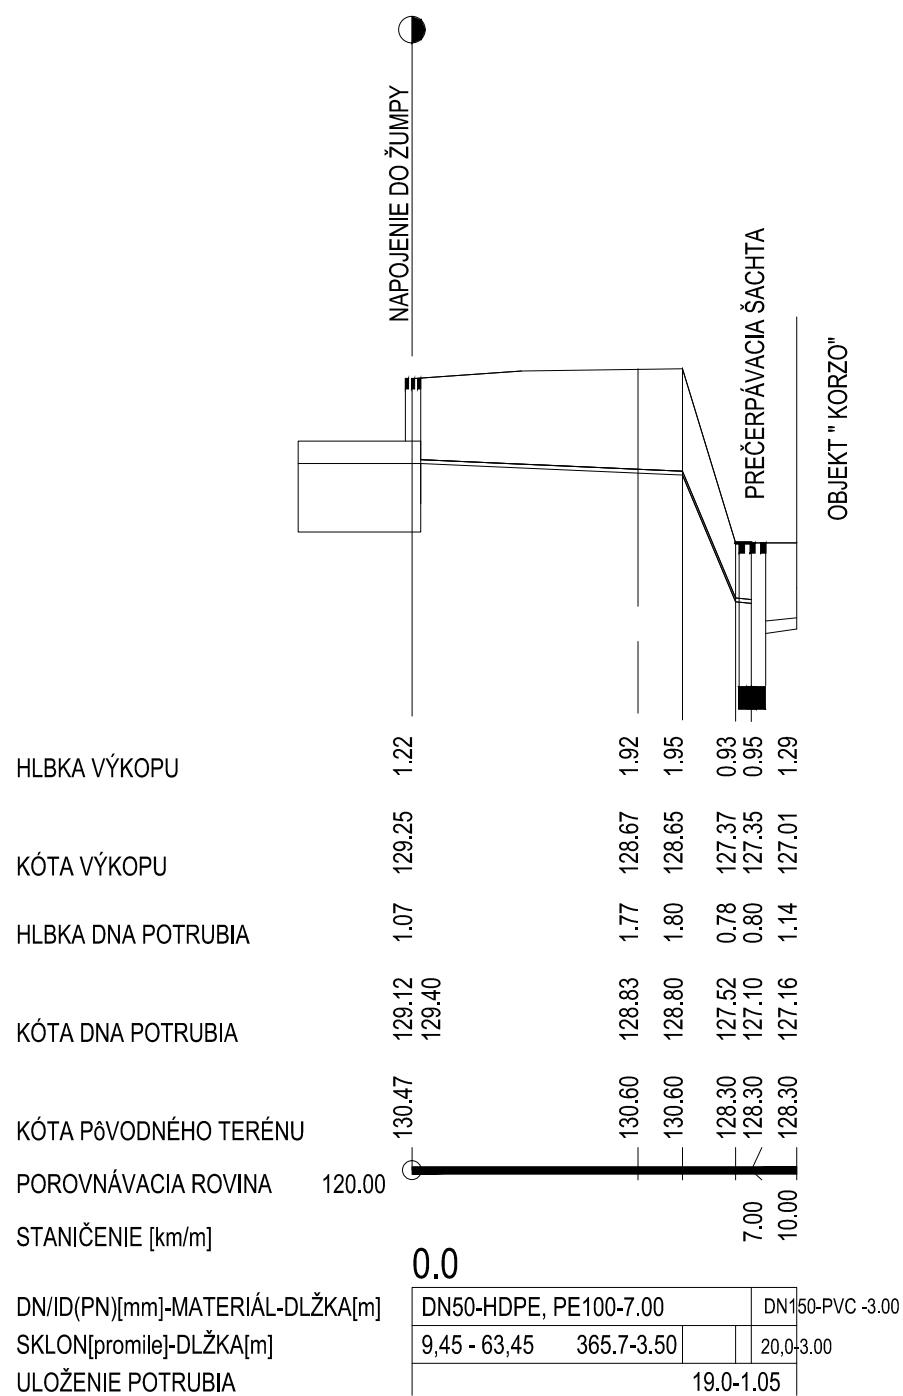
NAPOJENIE DO ŽUMPY

PREČERPÁVACIA ŠACHTA

OBJEKT " KORZO"

HLBKA VÝKOPU 1.22 1.92 1.95 0.93 0.95 1.29

KÓTA VÝKOPU 129.25 128.67 128.65 127.37 127.35 127.01

HLBKA DNA POTRUBIA 1.07 1.77 1.80 0.78 0.80 1.14

KÓTA DNA POTRUBIA 129.12 129.40 128.83 128.80 127.52 127.10 127.16

KÓTA PôVODNÉHO TERÉNU 130.47 130.60 130.60 128.30 128.30 128.30

POROVNÁVACIA ROVINA 120.00

STANIČENIE [km/m] 7.00 10.00

0.0

DN/ID(PN)[mm]-MATERIÁL-DLŽKA[m] DN50-HDPE, PE100-7.00 DN150-PVC -3.00

SKLON[promile]-DLŽKA[m] 9,45 - 63,45 365.7-3.50 20,0-3.00

ULOŽENIE POTRUBIA 19.0-1.05